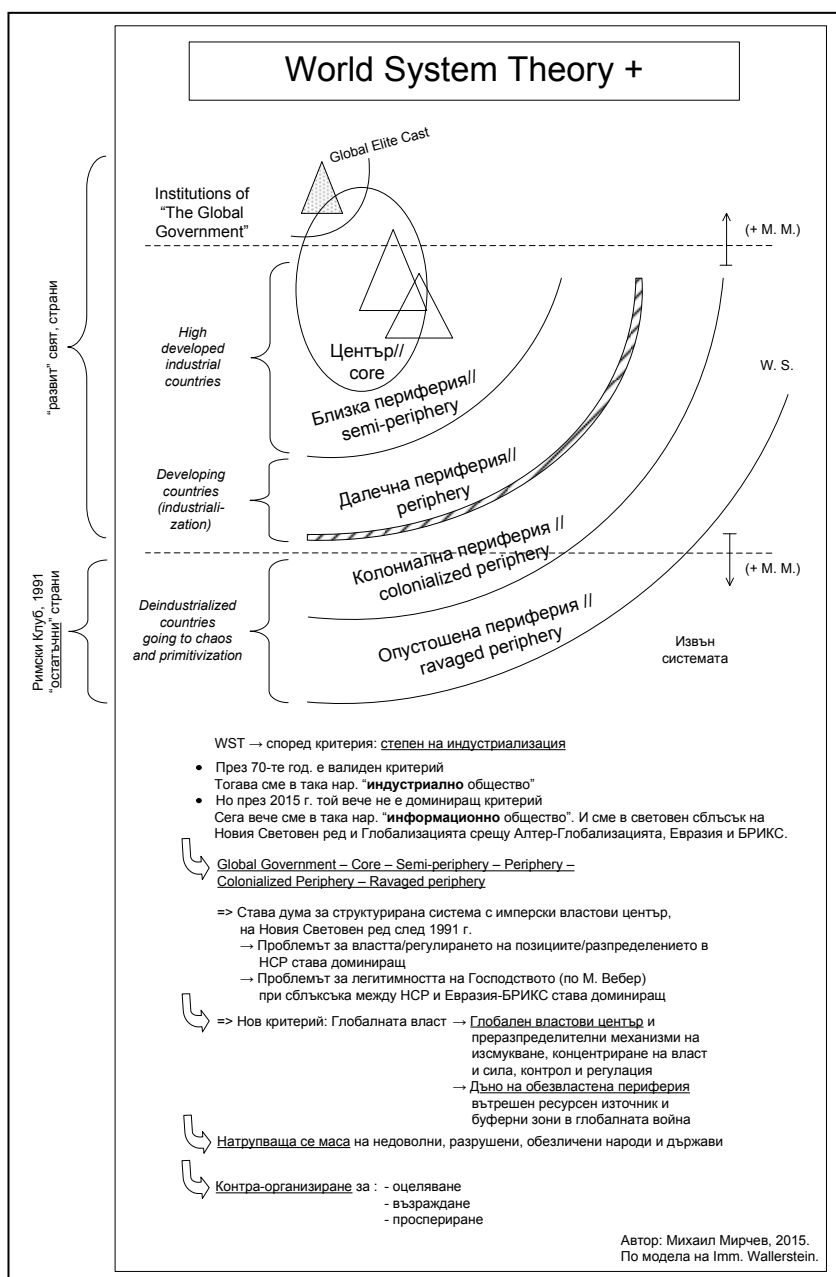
World System Theory +

Global Elite Cast

Institutions of "The Global Government"

(+ M. M.)

"развит" свят, страни

High developed industrial countries

Център// core

W. S.

Близка периферия// semi-periphery

Developing countries (industrialization)

Далечна периферия// periphery

Колониална периферия // colonialized periphery

(+ M. M.)

Римски Клуб, 1991 "остатъчни" страни

Deindustrialized countries going to chaos and primitivization

Опустошена периферия // ravaged periphery

Извън системата

WST → според критерия: степен на индустриализация

- През 70-те год. е валиден критерий
Тогава сме в така нар. "**индустриално** общество"
- Но през 2015 г. той вече не е доминиращ критерий
Сега вече сме в така нар. "**информационно** общество". И сме в световен сблъсък на Новия Световен ред и Глобализацията срещу Алтер-Глобализацията, Евразия и БРИКС.

Global Government – Core – Semi-periphery – Periphery – Colonialized Periphery – Ravaged periphery

=> Става дума за структурирана система с имперски властови център, на Новия Световен ред след 1991 г.
→ Проблемът за властта/регулирането на позициите/разпределението в НСР става доминиращ
→ Проблемът за легитимността на Господството (по М. Вебер) при сблъсъка между НСР и Евразия-БРИКС става доминиращ

=> Нов критерий: Глобалната власт → Глобален властови център и преразпределителни механизми на изсмукване, концентриране на власт и сила, контрол и регулация
→ Дъно на обезвластена периферия вътрешен ресурсен източник и буферни зони в глобалната война

Натрупваща се маса на недоволни, разрушени, обезличени народи и държави

Контра-организиране за : - оцеляване
- възраждане
- просперирание

Автор: Михаил Мирчев, 2015.
По модела на Imm. Wallerstein.